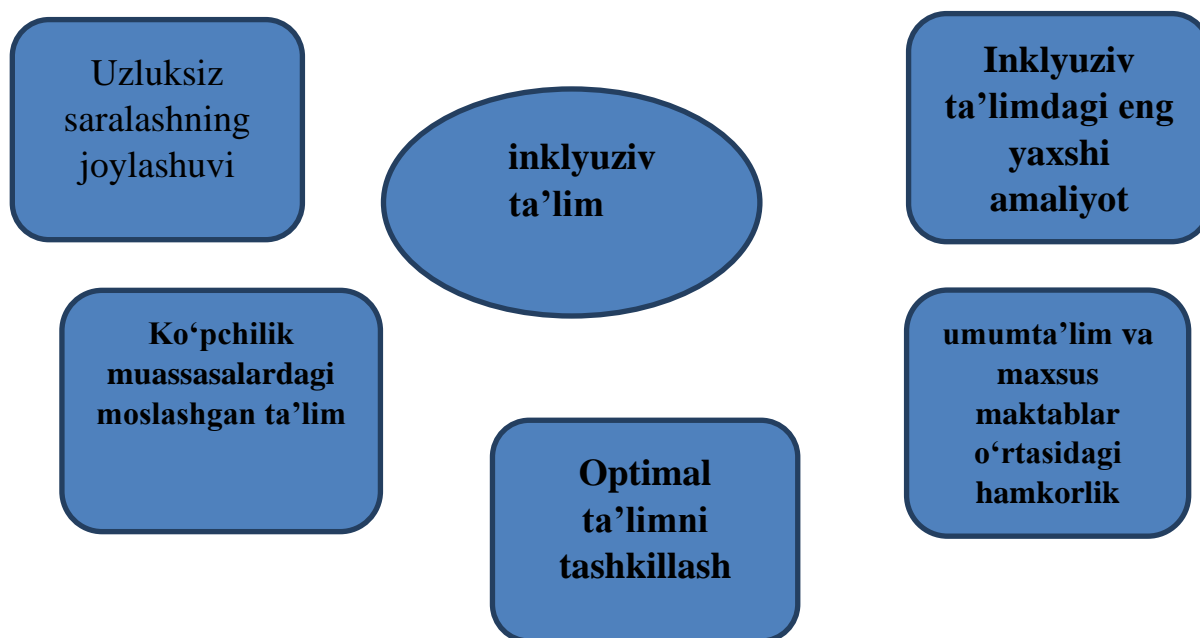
Uzluksiz saralashning joylashuvi

inklyuziv ta’lim

Inklyuziv ta’limdagi eng yaxshi amaliyot

Ko‘pchilik muassasalardagi moslashgan ta’lim

umumta’lim va maxsus maktablar o‘rtasidagi hamkorlik

Optimal ta’limni tashkillash